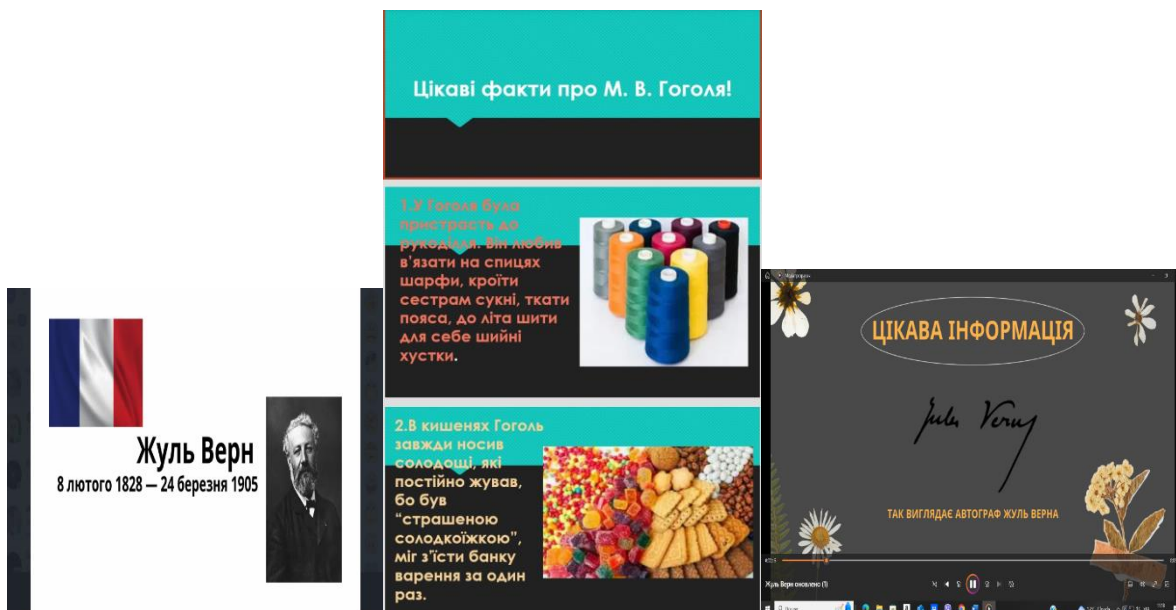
Жуль Верн
8 лютого 1828 — 24 березня 1905

Цікаві факти про М. В. Гоголя!

1.У Гоголя була пристрасть до рукоділля. Він любив в'язати на спицях шарфи, кроїти сестрам сукні, ткати пояса, до літа шити для себе шийні хустки.

2.В кишенях Гоголь завжди носив солодощі, які постійно жував, бо був "страшеною солодкоїжкою", міг з'їсти банку варення за один раз.

ЦІКАВА ІНФОРМАЦІЯ

Jules Verne

ТАК ВИГЛЯДАЄ АВТОГРАФ ЖУЛЬ ВЕРНА

Жуль Верн оновлено (1)